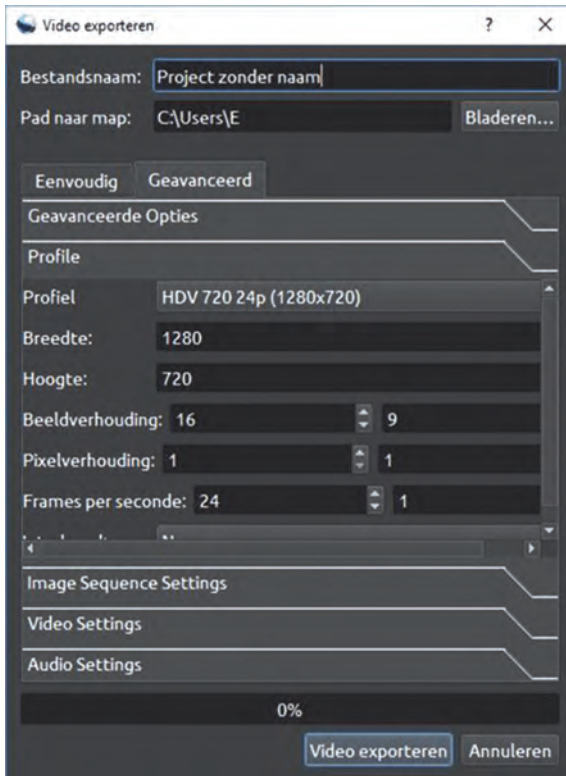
Video exporteren

?

×

Bestandsnaam: Project zonder naam

Pad naar map: C:\Users\E

Bladeren...

Eenvoudig

Geavanceerd

Geavanceerde Opties

Profile

Profiel HDV 720 24p (1280x720)

Breedte: 1280

Hoogte: 720

Beeldverhouding: 16 9

Pixelverhouding: 1 1

Frames per seconde: 24 1

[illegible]

Image Sequence Settings

Video Settings

Audio Settings

0%

Video exporteren

Annuleren